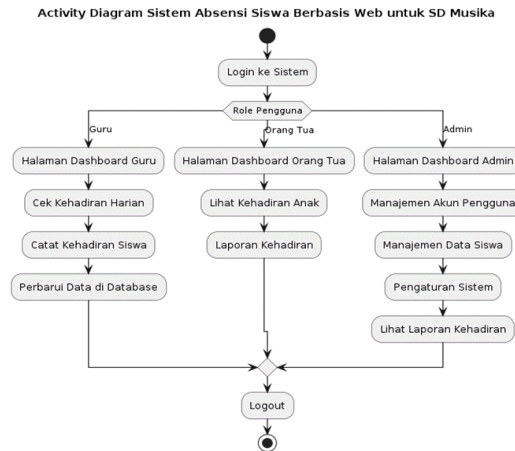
Activity Diagram Sistem Absensi Siswa Berbasis Web untuk SD Musika

Login ke Sistem

Role Pengguna

Guru

Orang Tua

Admin

Halaman Dashboard Guru

Cek Kehadiran Harian

Catat Kehadiran Siswa

Perbarui Data di Database

Halaman Dashboard Orang Tua

Lihat Kehadiran Anak

Laporan Kehadiran

Halaman Dashboard Admin

Manajemen Akun Pengguna

Manajemen Data Siswa

Pengaturan Sistem

Lihat Laporan Kehadiran

Logout